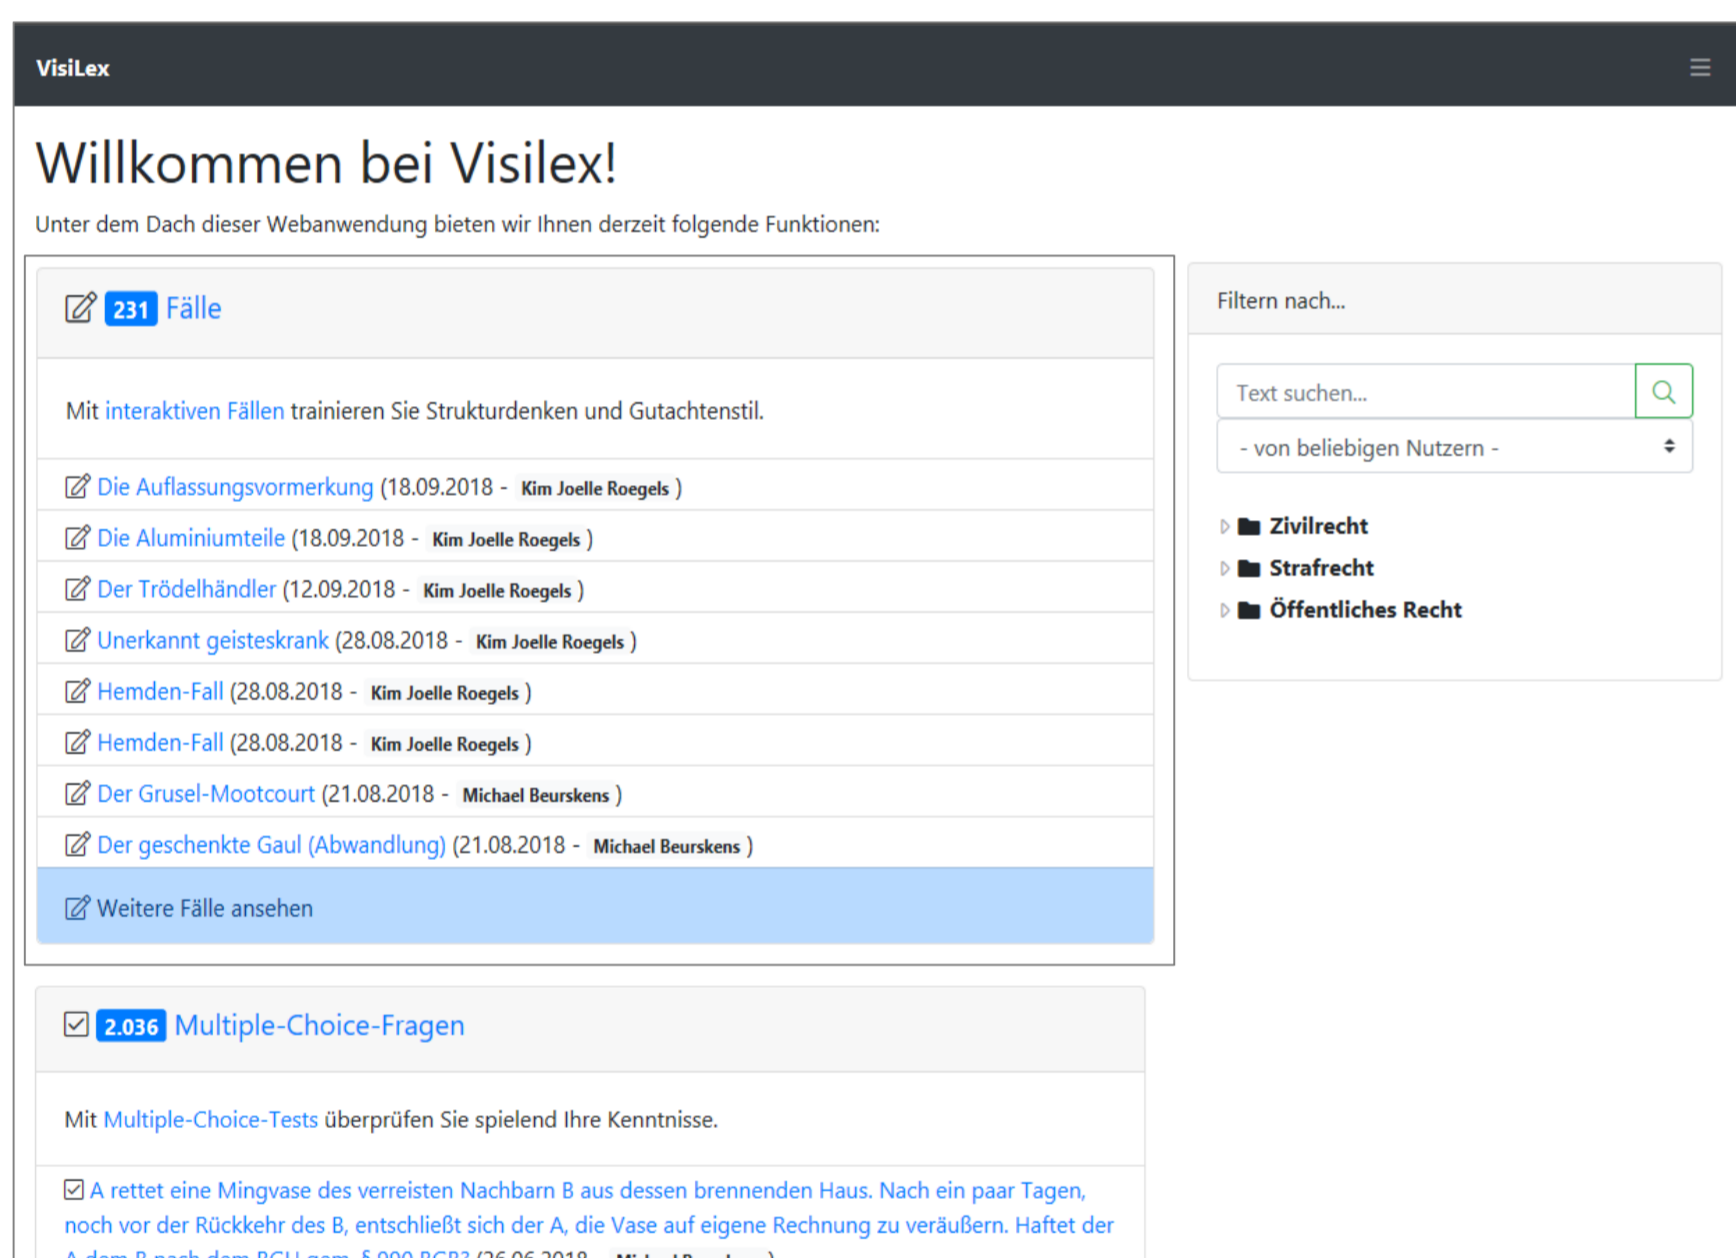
VisiLex

Willkommen bei Visilex!

Unter dem Dach dieser Webanwendung bieten wir Ihnen derzeit folgende Funktionen:

231 Fälle

Mit interaktiven Fällen trainieren Sie Strukturdenken und Gutachtenstil.

Die Auflassungsvormerkung (18.09.2018 - Kim Joelle Roegels )

Die Aluminiumteile (18.09.2018 - Kim Joelle Roegels )

Der Trödelhändler (12.09.2018 - Kim Joelle Roegels )

Unerkannt geisteskrank (28.08.2018 - Kim Joelle Roegels )

Hemden-Fall (28.08.2018 - Kim Joelle Roegels )

Hemden-Fall (28.08.2018 - Kim Joelle Roegels )

Der Grusel-Mootcourt (21.08.2018 - Michael Beurskens )

Der geschenkte Gaul (Abwandlung) (21.08.2018 - Michael Beurskens )

Weitere Fälle ansehen

2.036 Multiple-Choice-Fragen

Mit Multiple-Choice-Tests überprüfen Sie spielend Ihre Kenntnisse.

A rettet eine Mingvase des verreisten Nachbarn B aus dessen brennenden Haus. Nach ein paar Tagen, noch vor der Rückkehr des B, entschließt sich der A, die Vase auf eigene Rechnung zu veräußern. Haftet der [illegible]

Filtern nach...

Text suchen...

- von beliebigen Nutzern -

Zivilrecht

Strafrecht

Öffentliches Recht